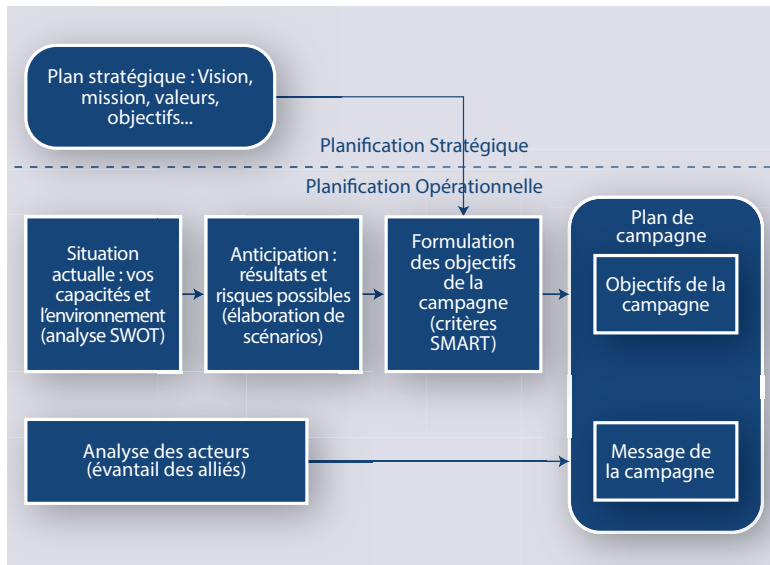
Plan stratégique : Vision, mission, valeurs, objectifs...

Planification Stratégique

Planification Opérationnelle

Situation actuelle : vos capacités et l'environnement (analyse SWOT)

Anticipation : résultats et risques possibles (élaboration de scénarios)

Formulation des objectifs de la campagne (critères SMART)

Plan de campagne

Objectifs de la campagne

Analyse des acteurs (évantail des alliés)

Message de la campagne